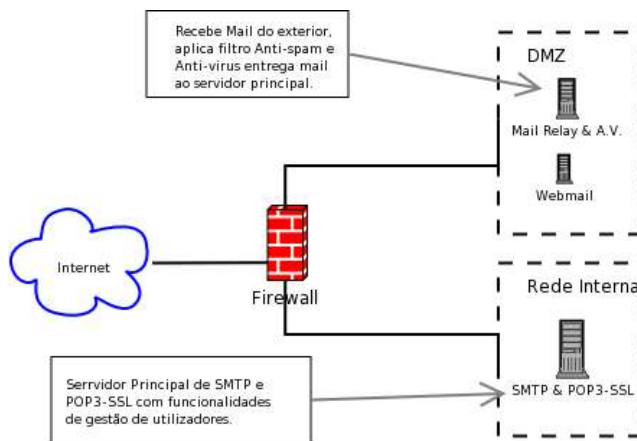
Recebe Mail do exterior, aplica filtro Anti-spam e Anti-virus entrega mail ao servidor principal.

DMZ

Mail Relay & A.V.

Webmail

Internet

Firewall

Rede Interna

Serrvidor Principal de SMTP e POP3-SSL com funcionalidades de gestão de utilizadores.

SMTP & POP3-SSL